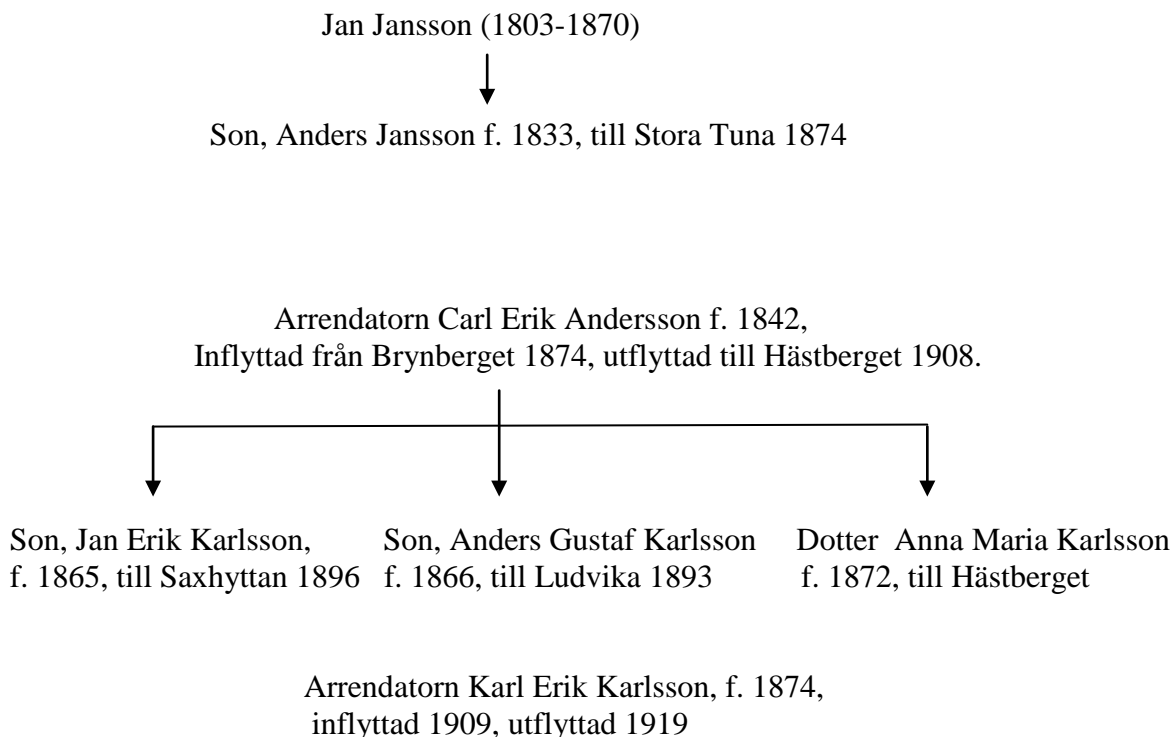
Jan Jansson (1803-1870)

Son, Anders Jansson f. 1833, till Stora Tuna 1874

Arrendatorn Carl Erik Andersson f. 1842, Inflyttad från Brynberget 1874, utflyttad till Hästberget 1908.

Son, Jan Erik Karlsson, f. 1865, till Saxhyttan 1896

Son, Anders Gustaf Karlsson f. 1866, till Ludvika 1893

Dotter Anna Maria Karlsson f. 1872, till Hästberget

Arrendatorn Karl Erik Karlsson, f. 1874, inflyttad 1909, utflyttad 1919